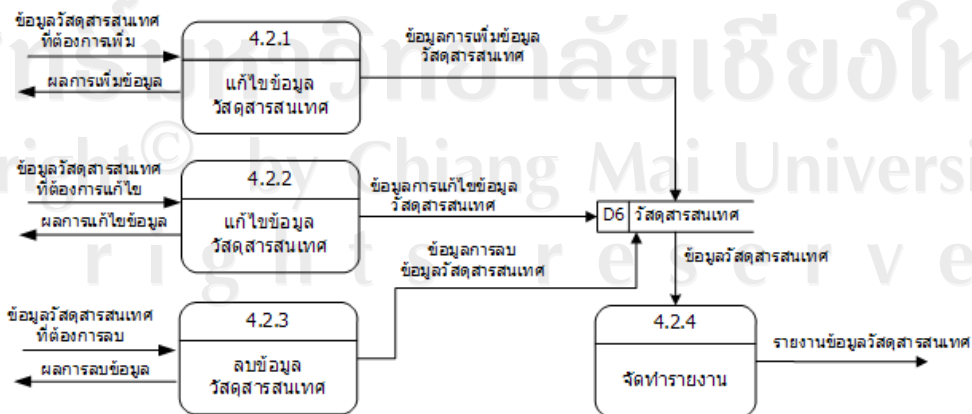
ลิขสิทธิ์มหาวิทยาลัยเชียงใหม่
Copyright© by Chiang Mai University
All rights reserved

ข้อมูลวัสดุสารสนเทศที่ต้องการเพิ่ม

ผลการเพิ่มข้อมูล

4.2.1

แก้ไขข้อมูลวัสดุสารสนเทศ

ข้อมูลการเพิ่มข้อมูลวัสดุสารสนเทศ

ข้อมูลวัสดุสารสนเทศที่ต้องการแก้ไข

ผลการแก้ไขข้อมูล

4.2.2

แก้ไขข้อมูลวัสดุสารสนเทศ

ข้อมูลการแก้ไขข้อมูลวัสดุสารสนเทศ

D6 วัสดุสารสนเทศ

ข้อมูลการลบข้อมูลวัสดุสารสนเทศ

ข้อมูลวัสดุสารสนเทศ

ข้อมูลวัสดุสารสนเทศที่ต้องการลบ

ผลการลบข้อมูล

4.2.3

ลบข้อมูลวัสดุสารสนเทศ

4.2.4

จัดทำรายงาน

รายงานข้อมูลวัสดุสารสนเทศ